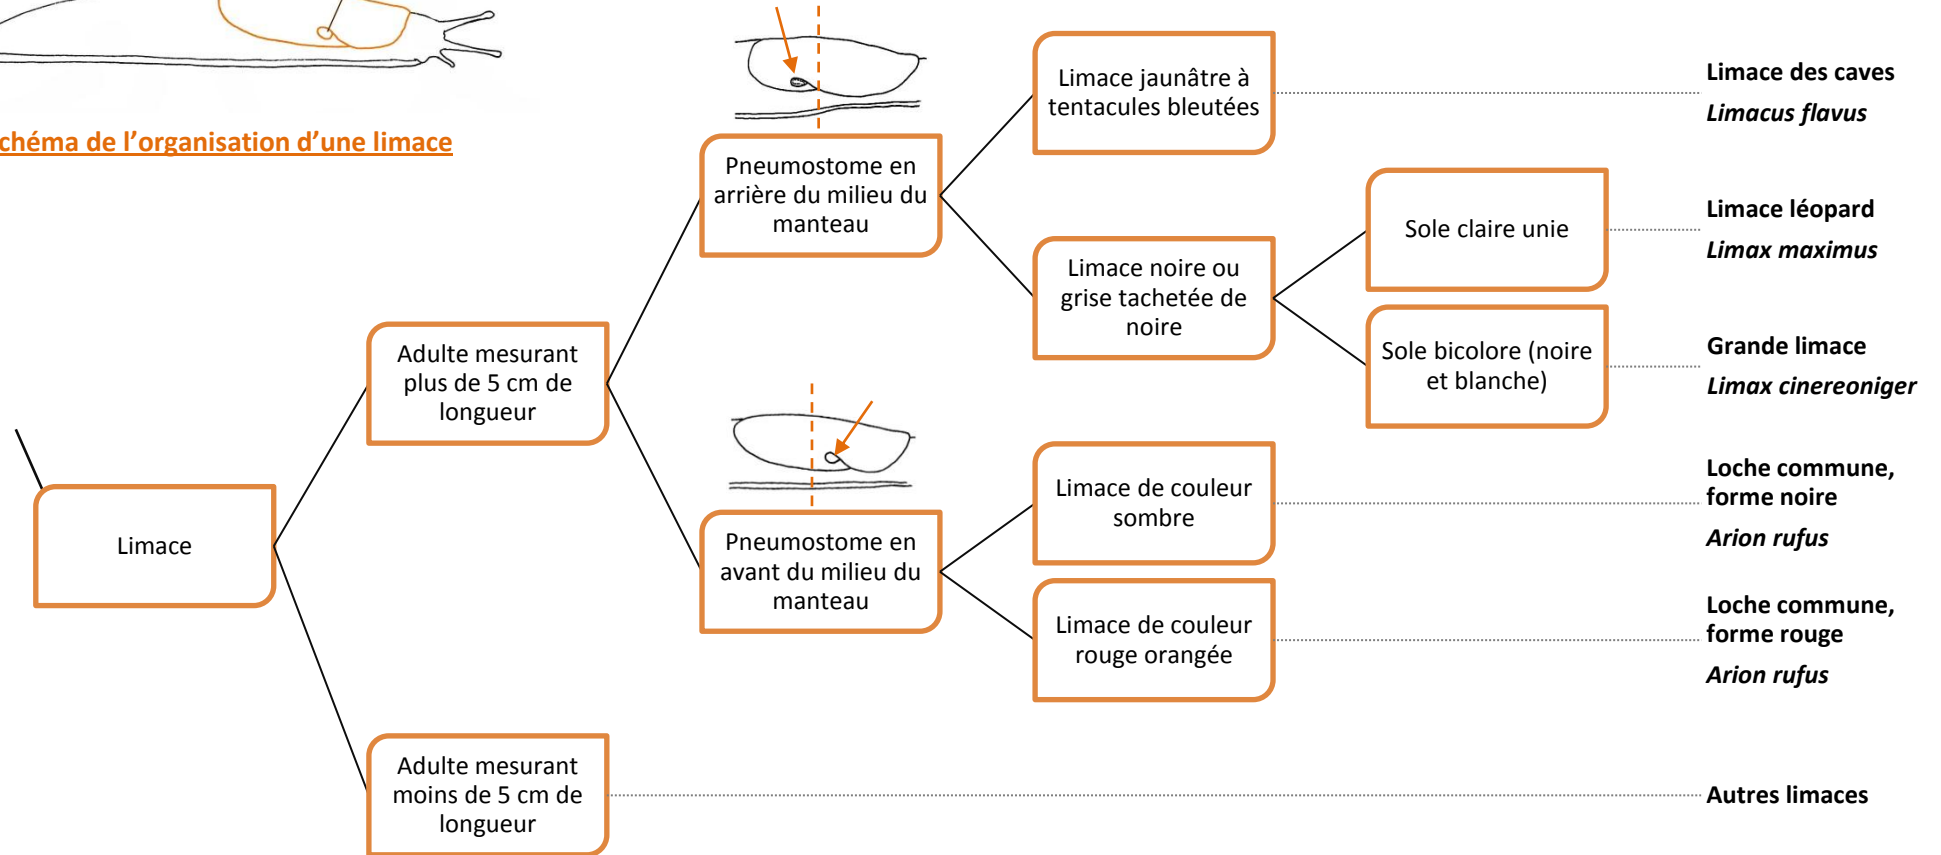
chéma de l'organisation d'une limace

Limace

Adulte mesurant plus de 5 cm de longueur

Pneumostome en arrière du milieu du manteau

Limace jaunâtre à tentacules bleutées

Limace des caves
Limacus flavus

Limace noire ou grise tachetée de noire

Sole claire unie

Limace léopard
Limax maximus

Sole bicolore (noire et blanche)

Grande limace
Limax cinereoniger

Pneumostome en avant du milieu du manteau

Limace de couleur sombre

Loche commune, forme noire
Arion rufus

Limace de couleur rouge orangée

Loche commune, forme rouge
Arion rufus

Adulte mesurant moins de 5 cm de longueur

Autres limaces